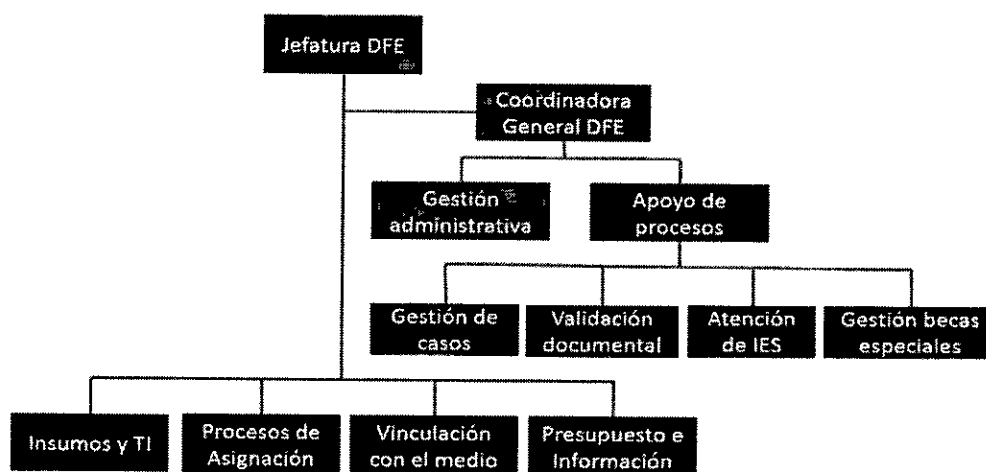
Jefatura DFE

Coordinadora General DFE

Gestión administrativa

Apoyo de procesos

Gestión de casos

Validación documental

Atención de IES

Gestión becas especiales

Insumos y TI

Procesos de Asignación

Vinculación con el medio

Presupuesto e Información